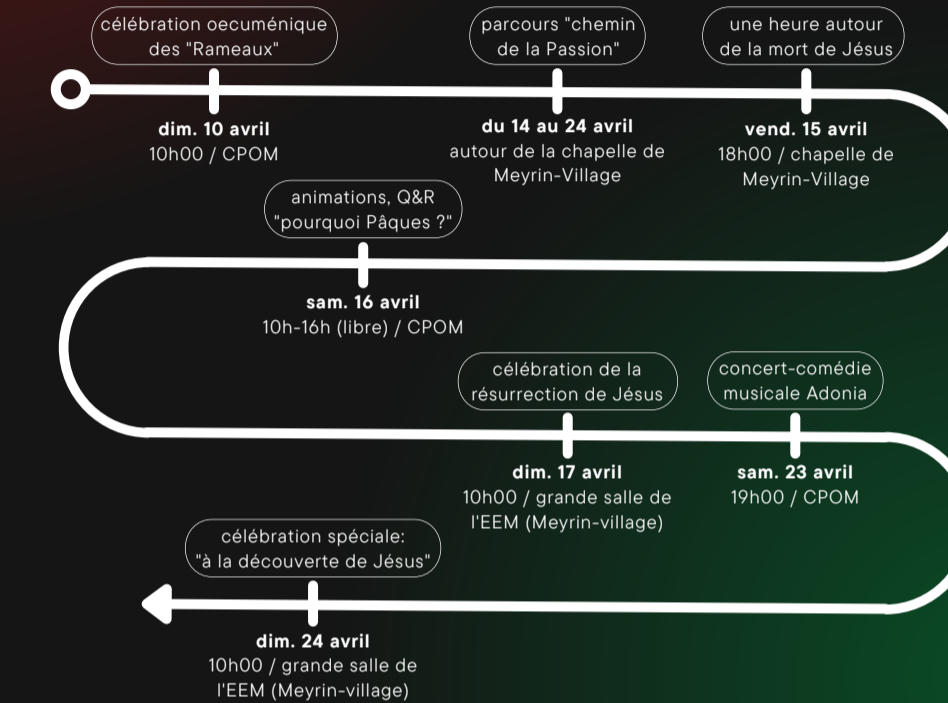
célébration oecuménique des "Rameaux"

**dim. 10 avril**
10h00 / CPOM

parcours "chemin de la Passion"

**du 14 au 24 avril**
autour de la chapelle de Meyrin-Village

une heure autour de la mort de Jésus

**vend. 15 avril**
18h00 / chapelle de Meyrin-Village

animations, Q&R "pourquoi Pâques ?"

**sam. 16 avril**
10h-16h (libre) / CPOM

célébration de la résurrection de Jésus

**dim. 17 avril**
10h00 / grande salle de l'EEM (Meyrin-village)

concert-comédie musicale Adonia

**sam. 23 avril**
19h00 / CPOM

célébration spéciale: "à la découverte de Jésus"

**dim. 24 avril**
10h00 / grande salle de l'EEM (Meyrin-village)